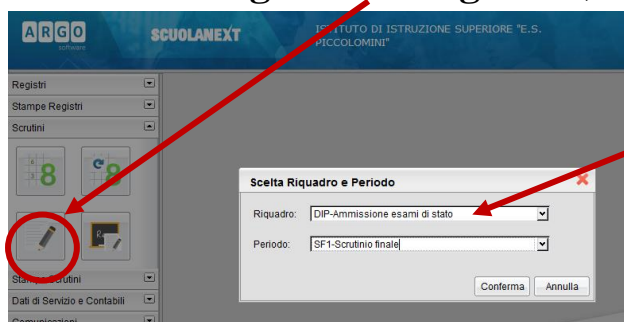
ARGO software SCUOLANEXT ISTITUTO DI ISTRUZIONE SUPERIORE "E.S. PICCOLOMINI"

Registri
Stampe Registri
Scrutini
Stampe Scrutini
Dati di Servizio e Contabili
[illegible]

Scelta Riquadro e Periodo
Riquadro: DIP-Ammissione esami di stato
Periodo: SF1-Scrutinio finale
Conferma
Annulla